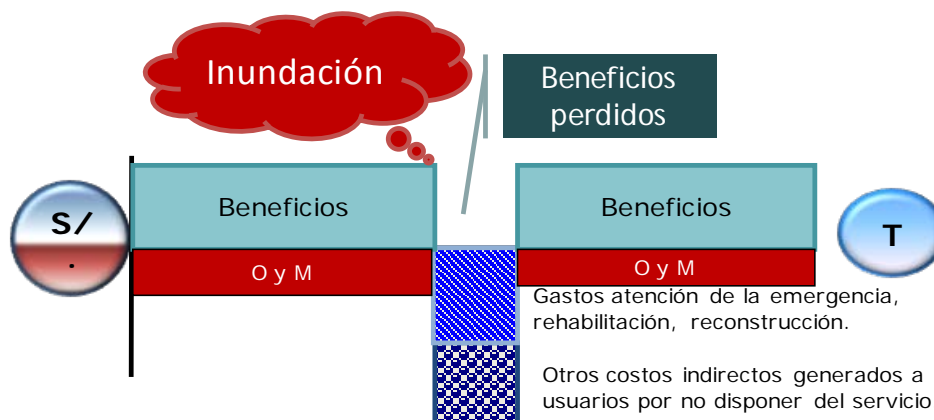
Inundación

Beneficios perdidos

S/.

Beneficios

O y M

Beneficios

O y M

T

Gastos atención de la emergencia, rehabilitación, reconstrucción.

Otros costos indirectos generados a usuarios por no disponer del servicio